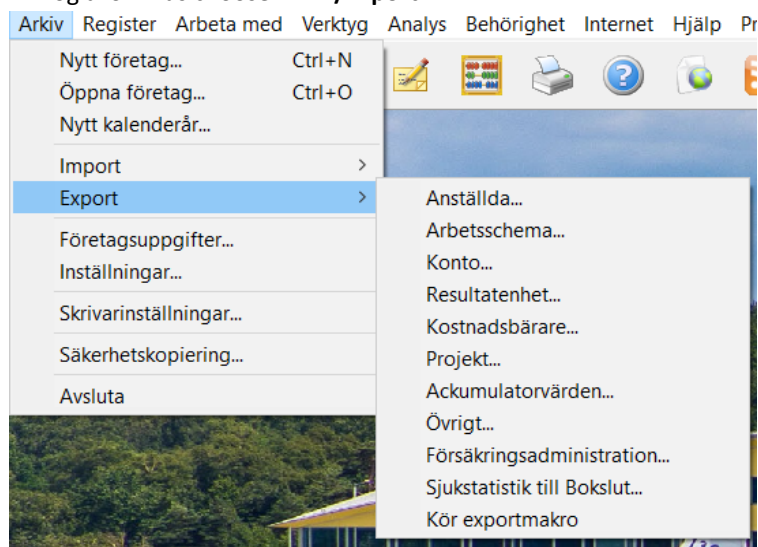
Arkiv Register Arbeta med Verktyg Analys Behörighet Internet Hjälp Pr

Nytt företag... Ctrl+N
Öppna företag... Ctrl+O
Nytt kalenderår...
Import >
Export >
Företagsuppgifter...
Inställningar...
Skrivarinställningar...
Säkerhetskopiering...
Avsluta

Anställda...
Arbetsschema...
Konto...
Resultatenhet...
Kostnadsbärare...
Projekt...
Ackumulatorvärden...
Övrigt...
Försäkringsadministration...
Sjukstatistik till Bokslut...
Kör exportmakro